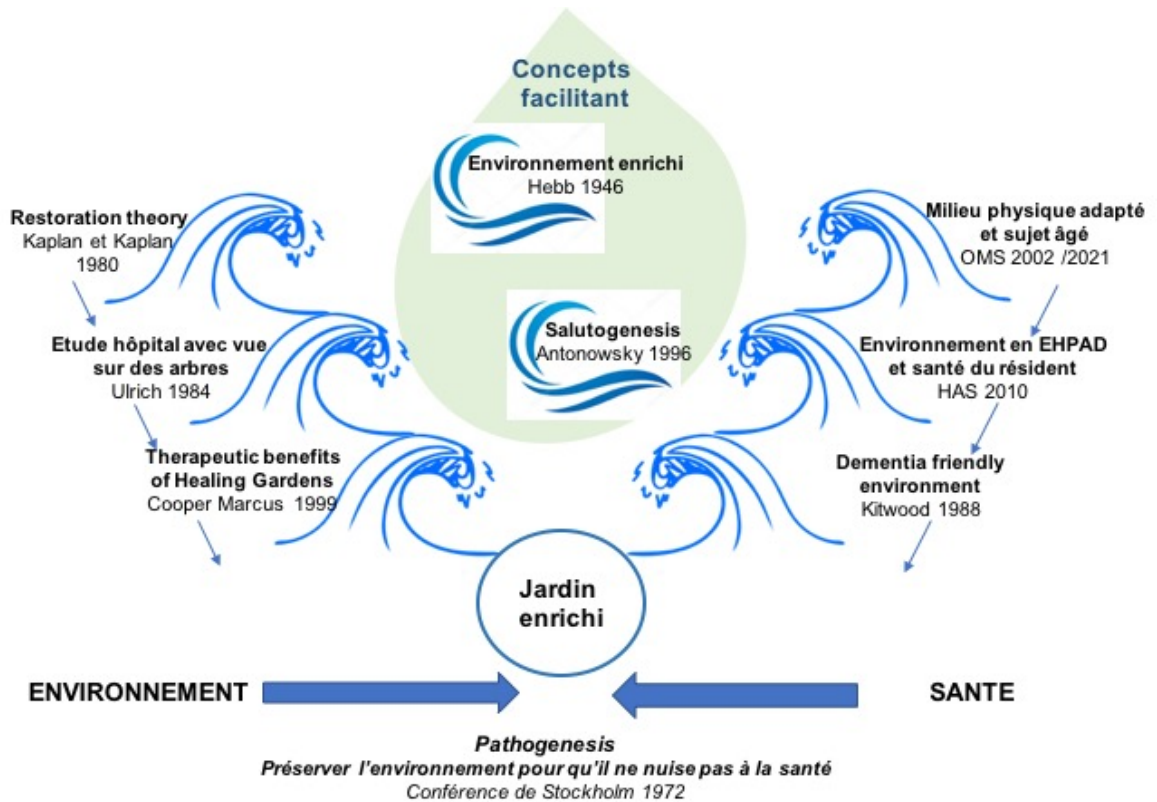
Concepts facilitant

Environnement enrichi
Hebb 1946

Salutogenesis
Antonowsky 1996

Restoration theory
Kaplan et Kaplan
1980

Etude hôpital avec vue sur des arbres
Ulrich 1984

Therapeutic benefits of Healing Gardens
Cooper Marcus 1999

Milieu physique adapté et sujet âgé
OMS 2002 /2021

Environnement en EHPAD et santé du résident
HAS 2010

Dementia friendly environment
Kitwood 1988

Jardin enrichi

ENVIRONNEMENT

SANTE

Pathogenesis
Préserver l'environnement pour qu'il ne nuise pas à la santé
Conférence de Stockholm 1972